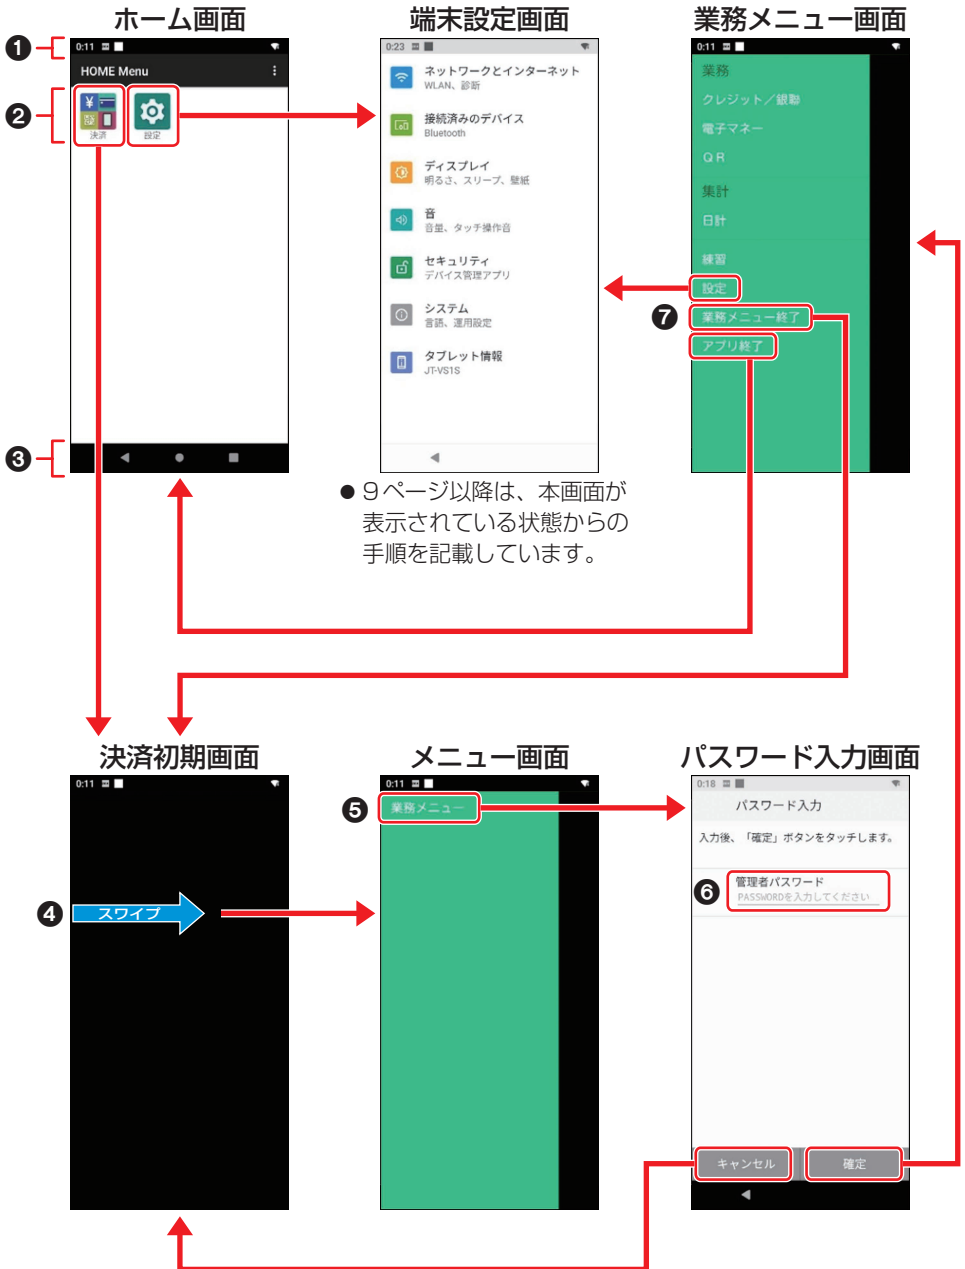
ホーム画面

❶ 0:11

HOME Menu

❷ 決済 設定

❸

端末設定画面

0:23

ネットワークとインターネット
WLAN、診断

接続済みのデバイス
Bluetooth

ディスプレイ
明るさ、スリープ、壁紙

音
音量、タッチ操作音

セキュリティ
デバイス管理アプリ

システム
言語、運用設定

タブレット情報
JT-VS1S

● 9ページ以降は、本画面が表示されている状態からの手順を記載しています。

業務メニュー画面

0:11

業務

クレジット／銀聯

電子マネー

QR

集計

日計

練習

設定

❼ 業務メニュー終了

アプリ終了

決済初期画面

0:11

❹ スワイプ

メニュー画面

0:11

❺ 業務メニュー

パスワード入力画面

0:18

パスワード入力

入力後、「確定」ボタンをタッチします。

❻ 管理者パスワード
PASSWORDを入力してください

キャンセル 確定